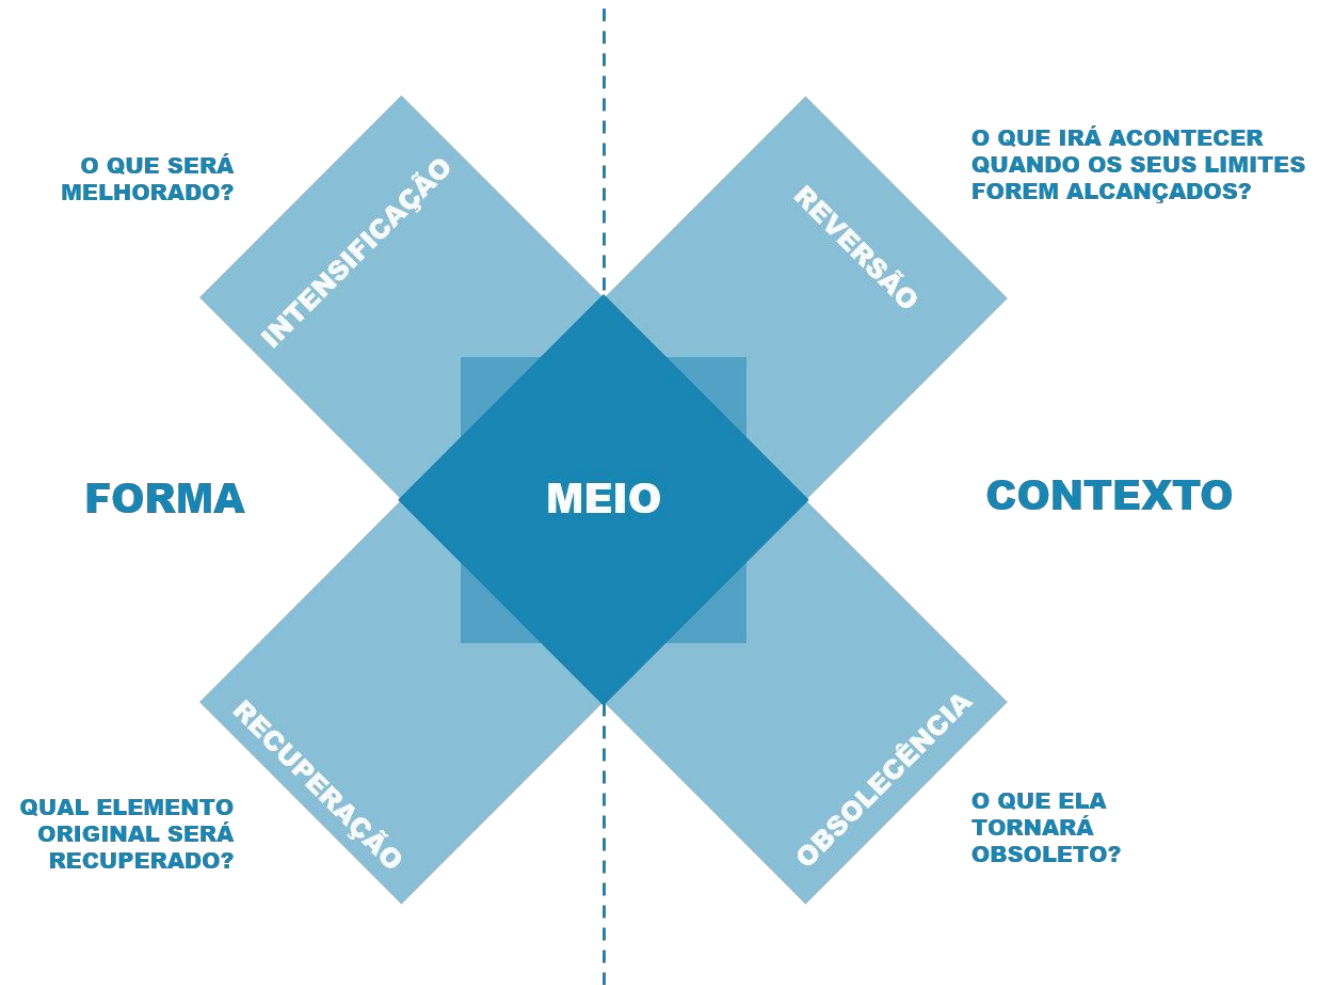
O QUE SERÁ MELHORADO?

INTENSIFICAÇÃO

REVERSÃO

O QUE IRÁ ACONTECER QUANDO OS SEUS LIMITES FOREM ALCANÇADOS?

FORMA

MEIO

CONTEXTO

RECUPERAÇÃO

OBSOLECÊNCIA

QUAL ELEMENTO ORIGINAL SERÁ RECUPERADO?

O QUE ELA TORNARÁ OBSOLETO?